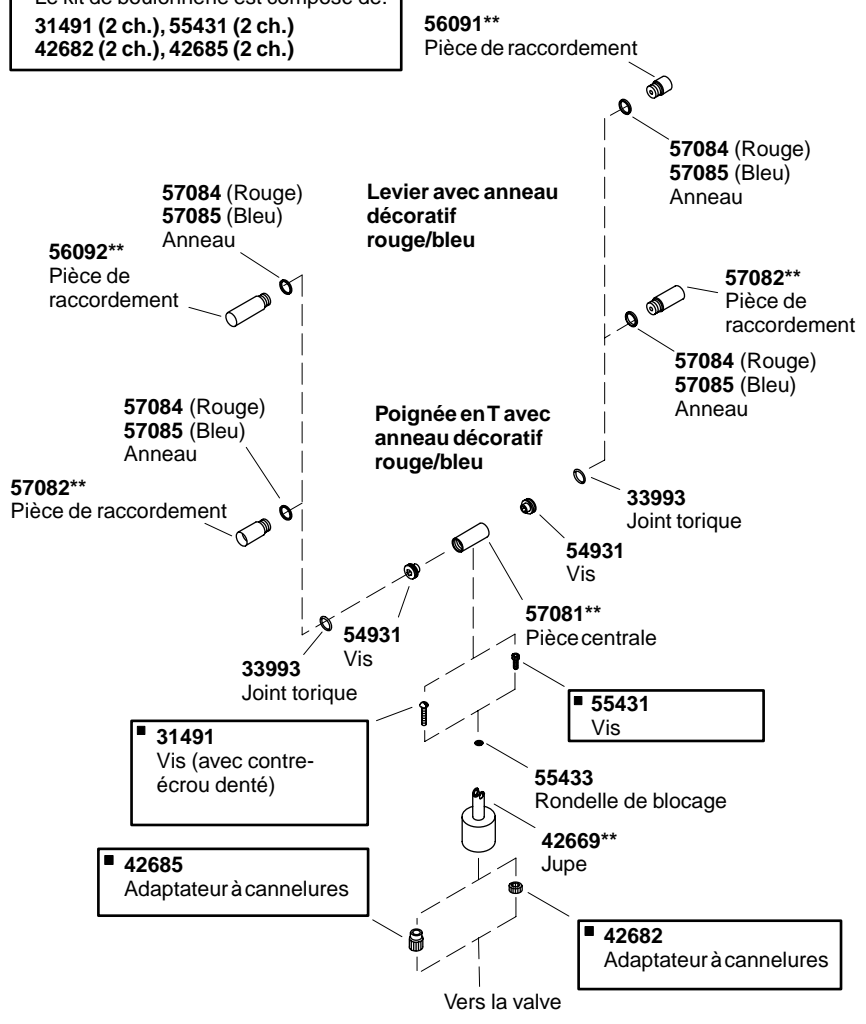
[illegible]
**31491 (2 ch.), 55431 (2 ch.)**
**42682 (2 ch.), 42685 (2 ch.)**

**56091\*\***
Pièce de raccordement

**57084** (Rouge)
**57085** (Bleu)
Anneau

**57084** (Rouge)
**57085** (Bleu)
Anneau

**Levier avec anneau décoratif rouge/bleu**

**56092\*\***
Pièce de raccordement

**57082\*\***
Pièce de raccordement

**57084** (Rouge)
**57085** (Bleu)
Anneau

**57084** (Rouge)
**57085** (Bleu)
Anneau

**Poignée en T avec anneau décoratif rouge/bleu**

**57082\*\***
Pièce de raccordement

**33993**
Joint torique

**54931**
Vis

**57081\*\***
Pièce centrale

**54931**
Vis

**33993**
Joint torique

■ **55431**
Vis

■ **31491**
Vis (avec contre-écrou denté)

**55433**
Rondelle de blocage

**42669\*\***
Jupe

■ **42685**
Adaptateur à cannelures

■ **42682**
Adaptateur à cannelures

Vers la valve